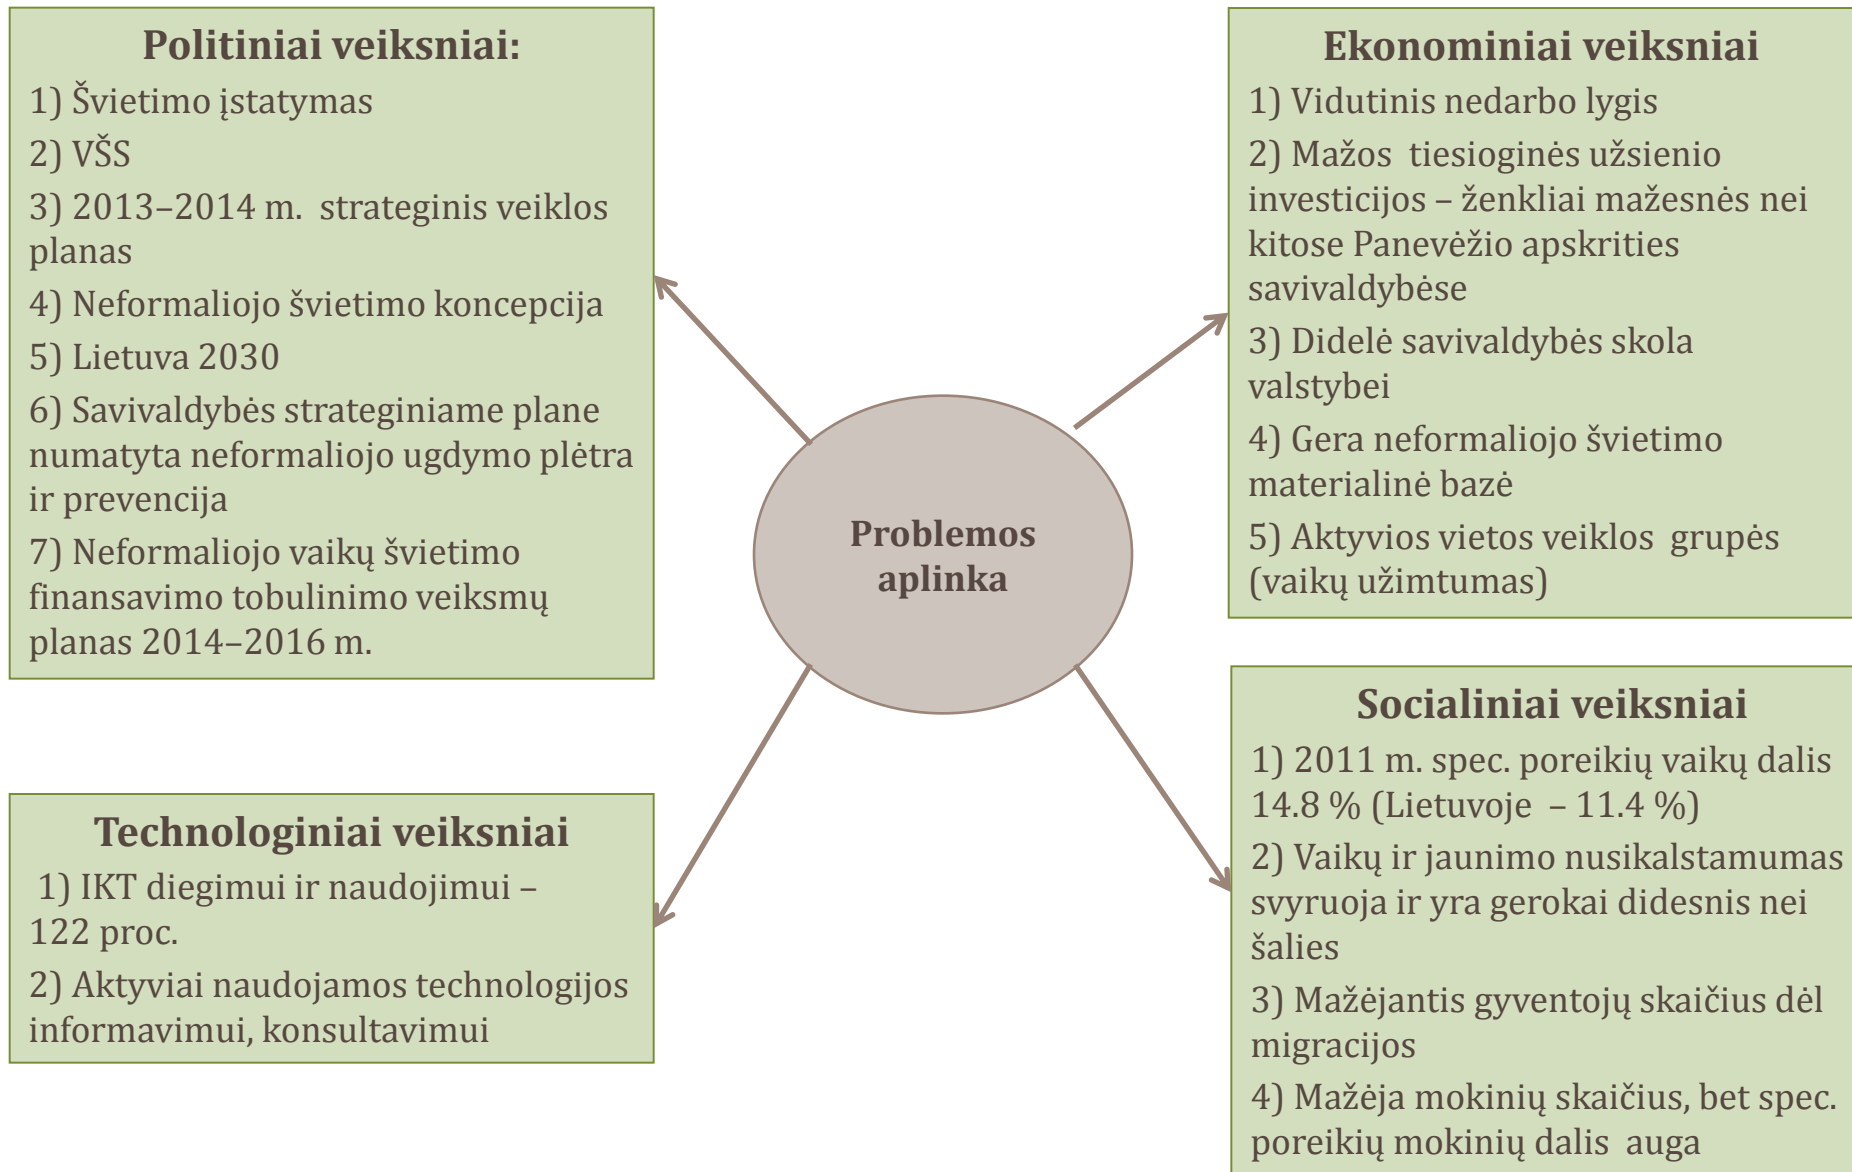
Politiniai veiksniai:

1) Švietimo įstatymas

2) VŠS

3) 2013–2014 m. strateginis veiklos planas

4) Neformaliojo švietimo koncepcija

5) Lietuva 2030

6) Savivaldybės strateginiame plane numatyta neformaliojo ugdymo plėtra ir prevencija

7) Neformaliojo vaikų švietimo finansavimo tobulinimo veiksmų planas 2014–2016 m.

Ekonominiai veiksniai

1) Vidutinis nedarbo lygis

2) Mažos tiesioginės užsienio investicijos – ženkliai mažesnės nei kitose Panevėžio apskrities savivaldybėse

3) Didelė savivaldybės skola valstybei

4) Gera neformaliojo švietimo materialinė bazė

5) Aktyvios vietos veiklos grupės (vaikų užimtumas)

Problemos aplinka

Technologiniai veiksniai

1) IKT diegimui ir naudojimui – 122 proc.

2) Aktyviai naudojamos technologijos informavimui, konsultavimui

Socialiniai veiksniai

1) 2011 m. spec. poreikių vaikų dalis 14.8 % (Lietuvoje – 11.4 %)

2) Vaikų ir jaunimo nusikalstamumas svyruoja ir yra gerokai didesnis nei šalies

3) Mažėjantis gyventojų skaičius dėl migracijos

4) Mažėja mokinių skaičius, bet spec. poreikių mokinių dalis auga